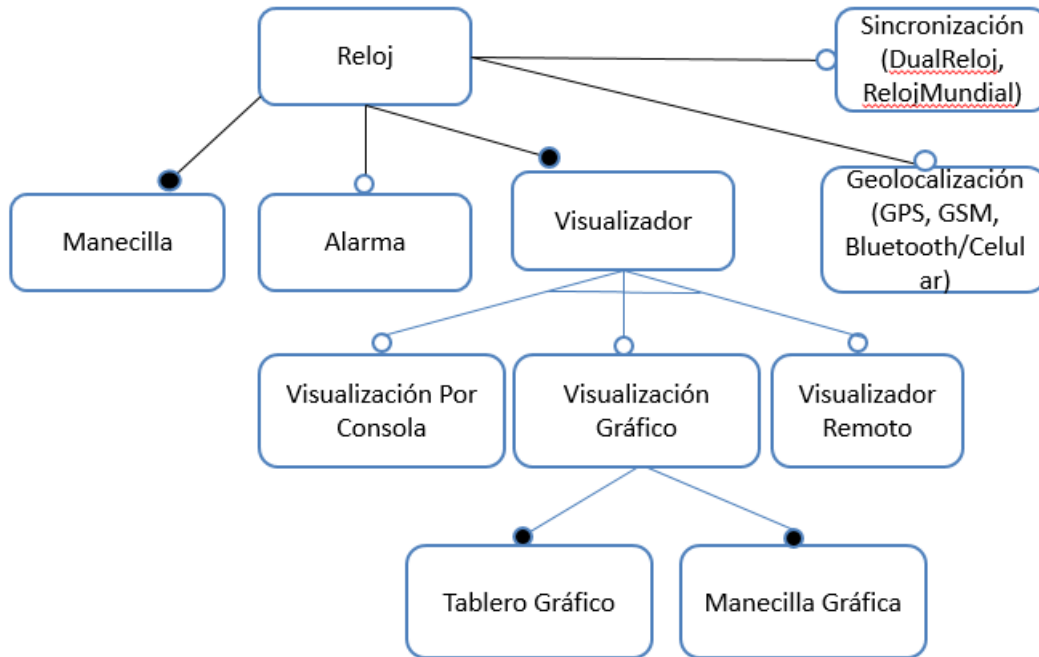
Reloj

Sincronización (DualReloj, RelojMundial)

Manecilla

Alarma

Visualizador

Geolocalización (GPS, GSM, Bluetooth/Celular)

Visualización Por Consola

Visualización Gráfico

Visualizador Remoto

Tablero Gráfico

Manecilla Gráfica